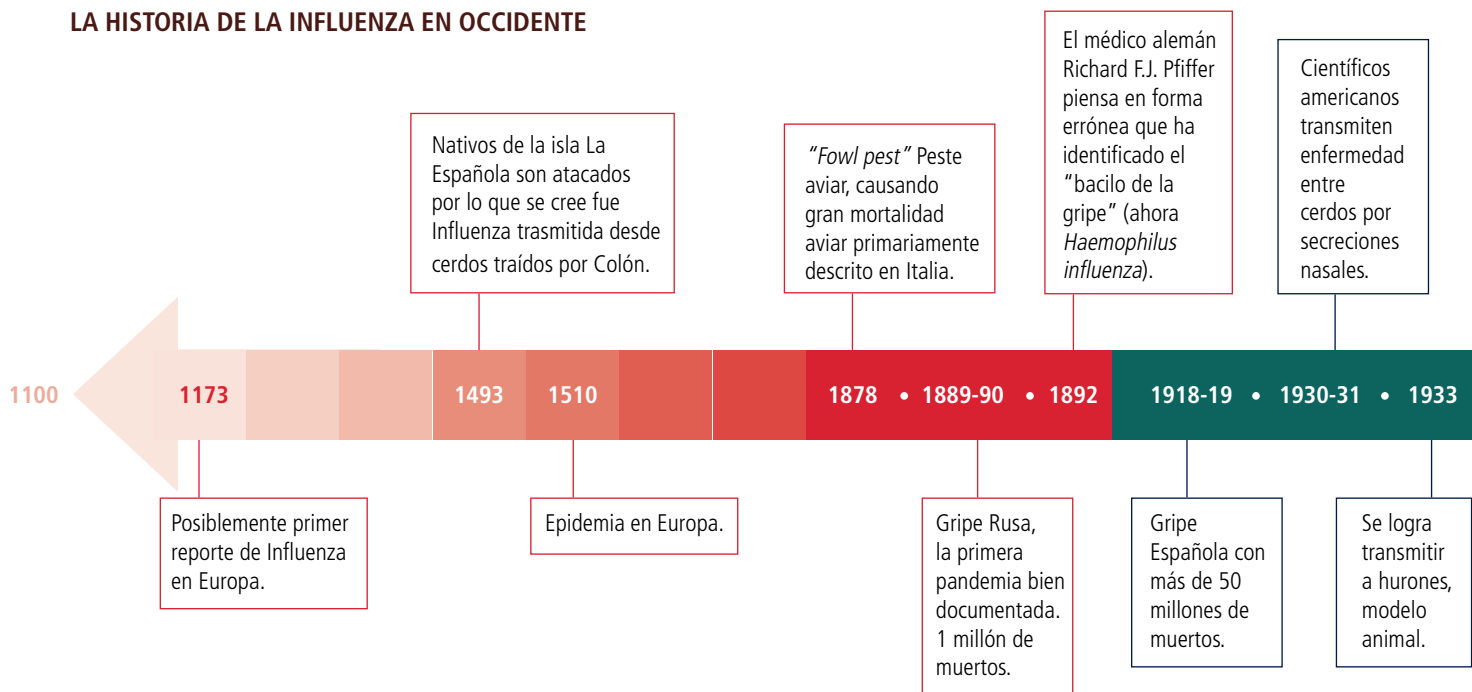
LA HISTORIA DE LA INFLUENZA EN OCCIDENTE

Nativos de la isla La Española son atacados por lo que se cree fue Influenza trasmitida desde cerdos traídos por Colón.

"Fowl pest" Peste aviar, causando gran mortalidad aviar primariamente descrito en Italia.

El médico alemán Richard F.J. Pfiffer piensa en forma errónea que ha identificado el "bacilo de la gripe" (ahora Haemophilus influenza).

Científicos americanos transmiten enfermedad entre cerdos por secreciones nasales.

1100 1173 1493 1510 1878 • 1889-90 • 1892 1918-19 • 1930-31 • 1933

Posiblemente primer reporte de Influenza en Europa.

Epidemia en Europa.

Gripe Rusa, la primera pandemia bien documentada. 1 millón de muertos.

Gripe Española con más de 50 millones de muertos.

Se logra transmitir a hurones, modelo animal.